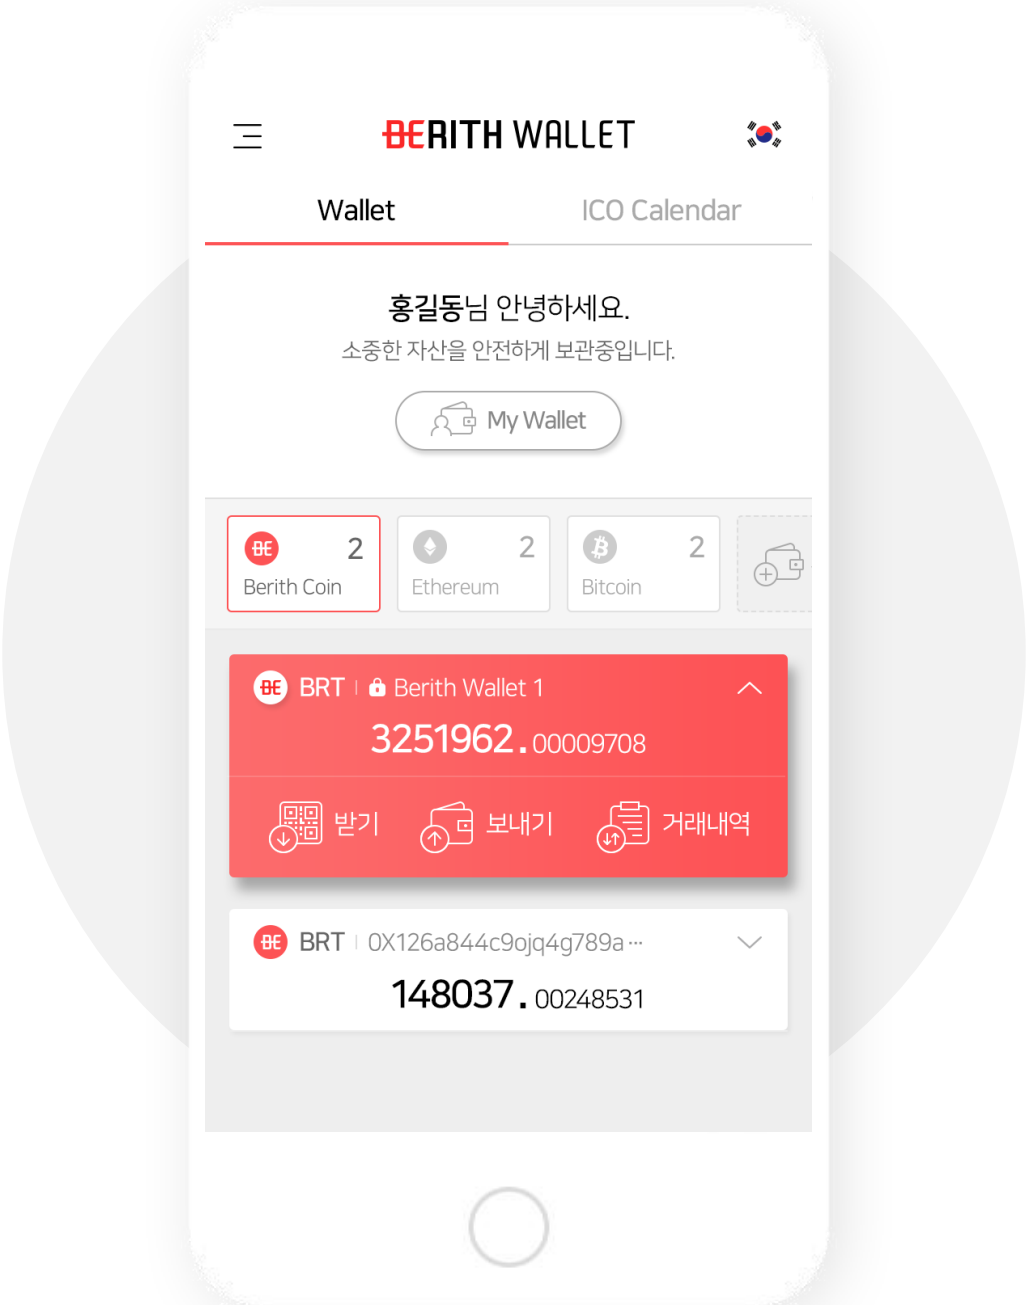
BERITH WALLET

Wallet

ICO Calendar

홍길동님 안녕하세요.

소중한 자산을 안전하게 보관중입니다.

My Wallet

BE 2
Berith Coin

2
Ethereum

2
Bitcoin

BE BRT | Berith Wallet 1

3251962.00009708

받기

보내기

거래내역

BE BRT | 0X126a844c9ojq4g789a···

148037.00248531